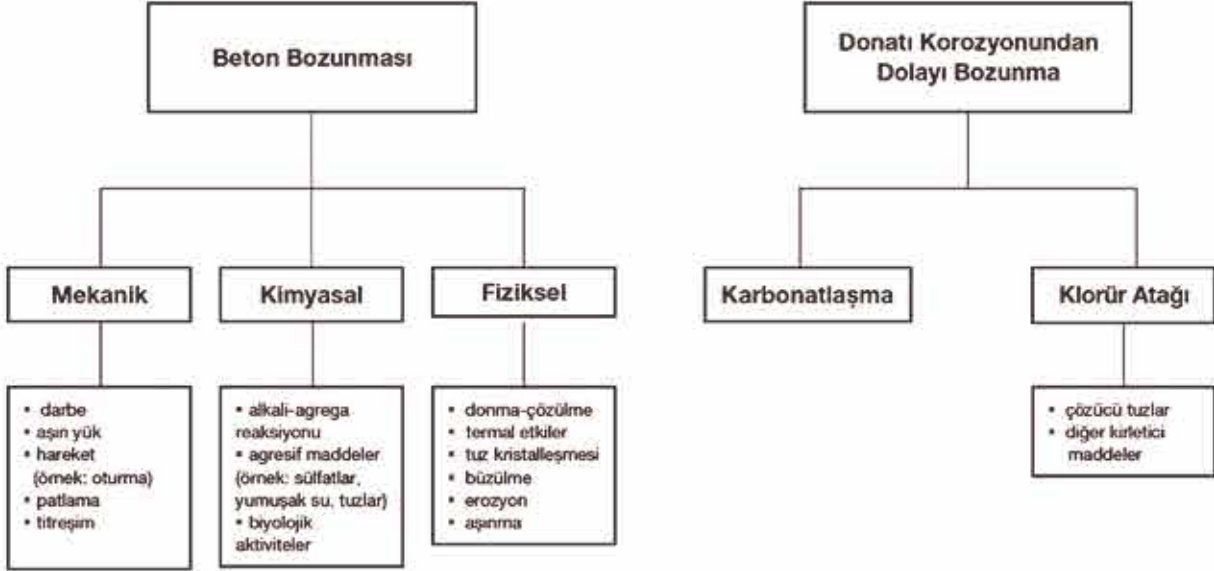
Beton Bozunması

Mekanik

Kimyasal

Fiziksel

• darbe
• aşırı yük
• hareket (örnek: oturma)
• patlama
• titreşim

• alkali-agrega reaksiyonu
• agresif maddeler (örnek: sülfatlar, yumuşak su, tuzlar)
• biyolojik aktiviteler

• donma-çözülme
• termal etkiler
• tuz kristalleşmesi
• büzülme
• erozyon
• aşınma

Donatı Korozyonundan Dolayı Bozunma

Karbonatlaşma

Klorür Atağı

• çözücü tuzlar
• diğer kirletici maddeler